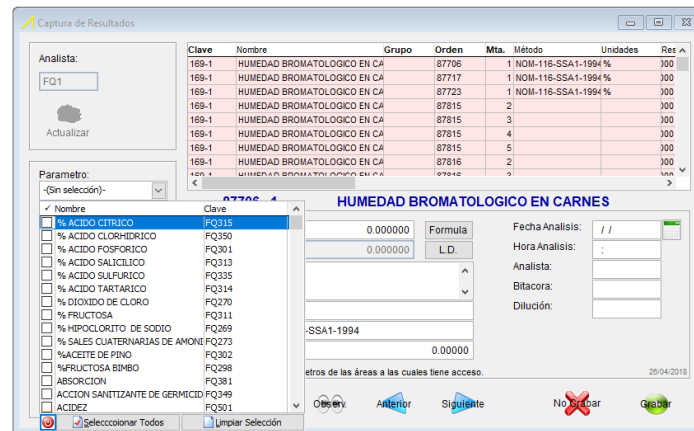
Captura de Resultados

Analista:

FQ1

Actualizar

Parametro:

-(Sin selección)-

| Clave | Nombre | Grupo | Orden | Mta. | Método | Unidades | Res |
|---|---|---|---|---|---|---|---|
| 169-1 | HUMEDAD BROMATOLOGICO EN CA | | 87706 | 1 | NOM-116-SSA1-1994 | % | 000 |
| 169-1 | HUMEDAD BROMATOLOGICO EN CA | | 87717 | 1 | NOM-116-SSA1-1994 | % | 000 |
| 169-1 | HUMEDAD BROMATOLOGICO EN CA | | 87723 | 1 | NOM-116-SSA1-1994 | % | 000 |
| 169-1 | HUMEDAD BROMATOLOGICO EN CA | | 87815 | 2 | | | 000 |
| 169-1 | HUMEDAD BROMATOLOGICO EN CA | | 87815 | 3 | | | 000 |
| 169-1 | HUMEDAD BROMATOLOGICO EN CA | | 87815 | 4 | | | 000 |
| 169-1 | HUMEDAD BROMATOLOGICO EN CA | | 87815 | 5 | | | 000 |
| 169-1 | HUMEDAD BROMATOLOGICO EN CA | | 87816 | 2 | | | 000 |

| ✓ | Nombre | Clave |
|---|---|---|
| | % ACIDO CITRICO | FQ315 |
| | % ACIDO CLORHIDRICO | FQ350 |
| | % ACIDO FOSFORICO | FQ301 |
| | % ACIDO SALICILICO | FQ313 |
| | % ACIDO SULFURICO | FQ335 |
| | % ACIDO TARTARICO | FQ314 |
| | % DIOXIDO DE CLORO | FQ270 |
| | % FRUCTOSA | FQ311 |
| | % HIPOCLORITO DE SODIO | FQ269 |
| | % SALES CUATERNARIAS DE AMONI | FQ273 |
| | %ACEITE DE PINO | FQ302 |
| | %FRUCTOSA BIMBO | FQ298 |
| | ABSORCION | FQ381 |
| | ACCION SANITIZANTE DE GERMICID | FQ349 |
| | ACIDEZ | FQ501 |

Selecccionar Todos
Limpiar Selección

HUMEDAD BROMATOLOGICO EN CARNES

0.000000 Formula
0.000000 L.D.

-SSA1-1994

0.00000

Fecha Analisis: / /
Hora Analisis: :
Analista:
Bitacora:
Dilución:

metros de las áreas a las cuales tiene acceso.

26/04/2018

Observ.
Anterior
Siguiente
No Grabar
Grabar